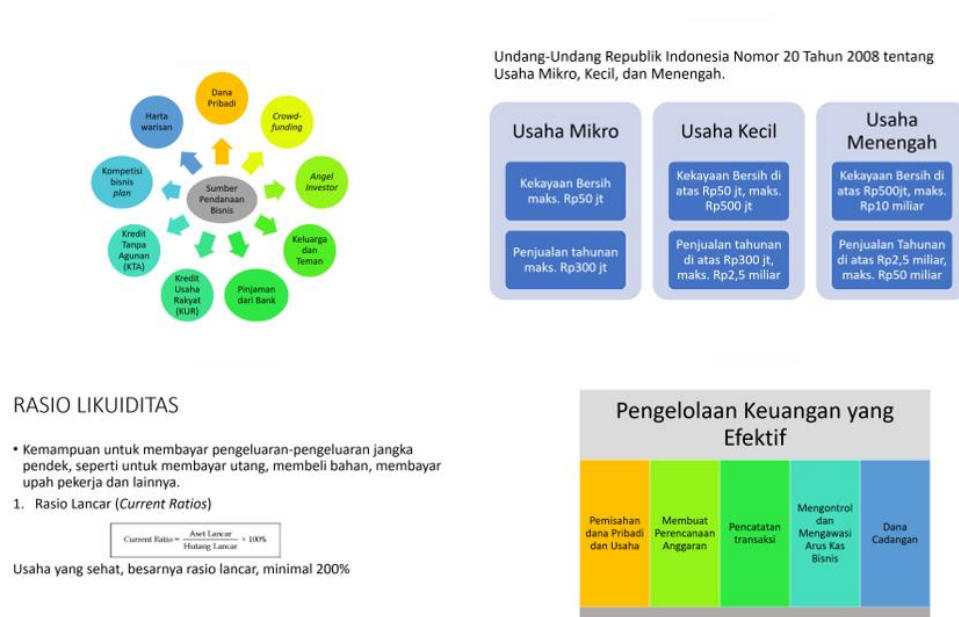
Sumber Pendanaan Bisnis

Dana Pribadi

Crowd-funding

Angel Investor

Keluarga dan Teman

Pinjaman dari Bank

Kredit Usaha Rakyat (KUR)

Kredit Tanpa Agunan (KTA)

Kompetisi bisnis plan

Harta warisan

Undang-Undang Republik Indonesia Nomor 20 Tahun 2008 tentang Usaha Mikro, Kecil, dan Menengah.

| Usaha Mikro | Usaha Kecil | Usaha Menengah |
|---|---|---|
| Kekayaan Bersih maks. Rp50 jt | Kekayaan Bersih di atas Rp50 jt, maks. Rp500 jt | Kekayaan Bersih di atas Rp500jt, maks. Rp10 miliar |
| Penjualan tahunan maks. Rp300 jt | Penjualan tahunan di atas Rp300 jt, maks. Rp2,5 miliar | Penjualan Tahunan di atas Rp2,5 miliar, maks. Rp50 miliar |

RASIO LIKUIDITAS

• Kemampuan untuk membayar pengeluaran-pengeluaran jangka pendek, seperti untuk membayar utang, membeli bahan, membayar upah pekerja dan lainnya.

1. Rasio Lancar (Current Ratios)

$\text{Current Ratio} = \frac{\text{Aset Lancar}}{\text{Hutang Lancar}} \times 100\%$

Usaha yang sehat, besarnya rasio lancar, minimal 200%

Pengelolaan Keuangan yang Efektif

| Pemisahan dana Pribadi dan Usaha | Membuat Perencanaan Anggaran | Pencatatan transaksi | Mengontrol dan Mengawasi Arus Kas Bisnis | Dana Cadangan |
|---|---|---|---|---|